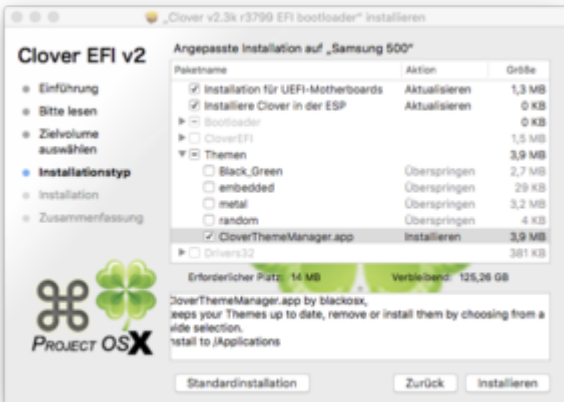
„Clover v2.3k r3799 EFI bootloader" installieren

Clover EFI v2

Einführung
Bitte lesen
Zielvolume auswählen
Installationstyp
Installation
Zusammenfassung

Project OSX

Angepasste Installation auf „Samsung 500"

| Paketname | Aktion | Größe |
|---|---|---|
| Installation für UEFI-Motherboards | Aktualisieren | 1,3 MB |
| Installiere Clover in der ESP | Aktualisieren | 0 KB |
| Bootloader | | 0 KB |
| CloverEFI | | 1,5 MB |
| Themen | | 3,9 MB |
| Black_Green | Überspringen | 2,7 MB |
| embedded | Überspringen | 29 KB |
| metal | Überspringen | 3,2 MB |
| random | Überspringen | 4 KB |
| CloverThemeManager.app | Installieren | 3,9 MB |
| Drivers32 | | 381 KB |

Erforderlicher Platz: 14 MB Verbleibend: 125,26 GB

CloverThemeManager.app by blackosx,
Keeps your Themes up to date, remove or install them by choosing from a wide selection.
Install to /Applications

Standardinstallation Zurück Installieren